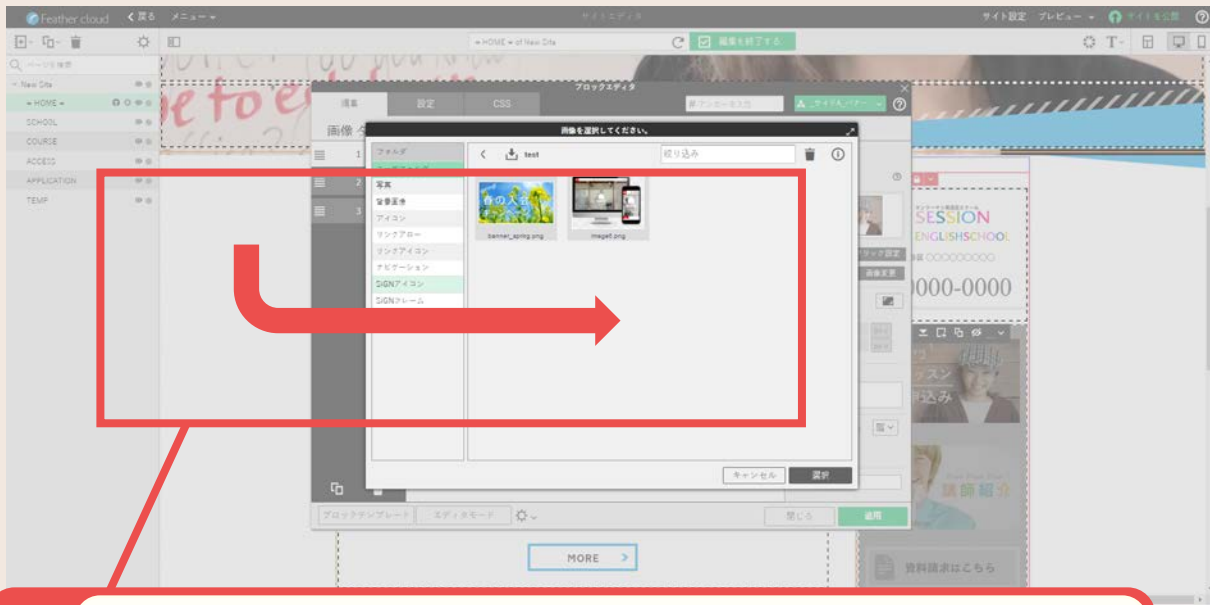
Feather cloud
戻る
メニュー
サイトエディタ
サイト設定
プレビュー
サイトを公開
HOME of New Site
編集を終了する
T
ページを検索
New Site
HOME
SCHOOL
COURSE
ACCESS
APPLICATION
TEMP
ブロックエディタ
編集
設定
CSS
画像
画像を選択してください。
フォルダ
test
絞り込み
写真
背景画像
アイコン
リンクアロー
リンクアイコン
ナビゲーション
SIGNアイコン
SIGNフレーム
春の入会
banner_spring.png
image8.png
キャンセル
選択
ブロックテンプレート
エディタモード
閉じる
適用
SESSION
ENGLISHSCHOOL
0000-0000
講師紹介
MORE
資料請求はこちら